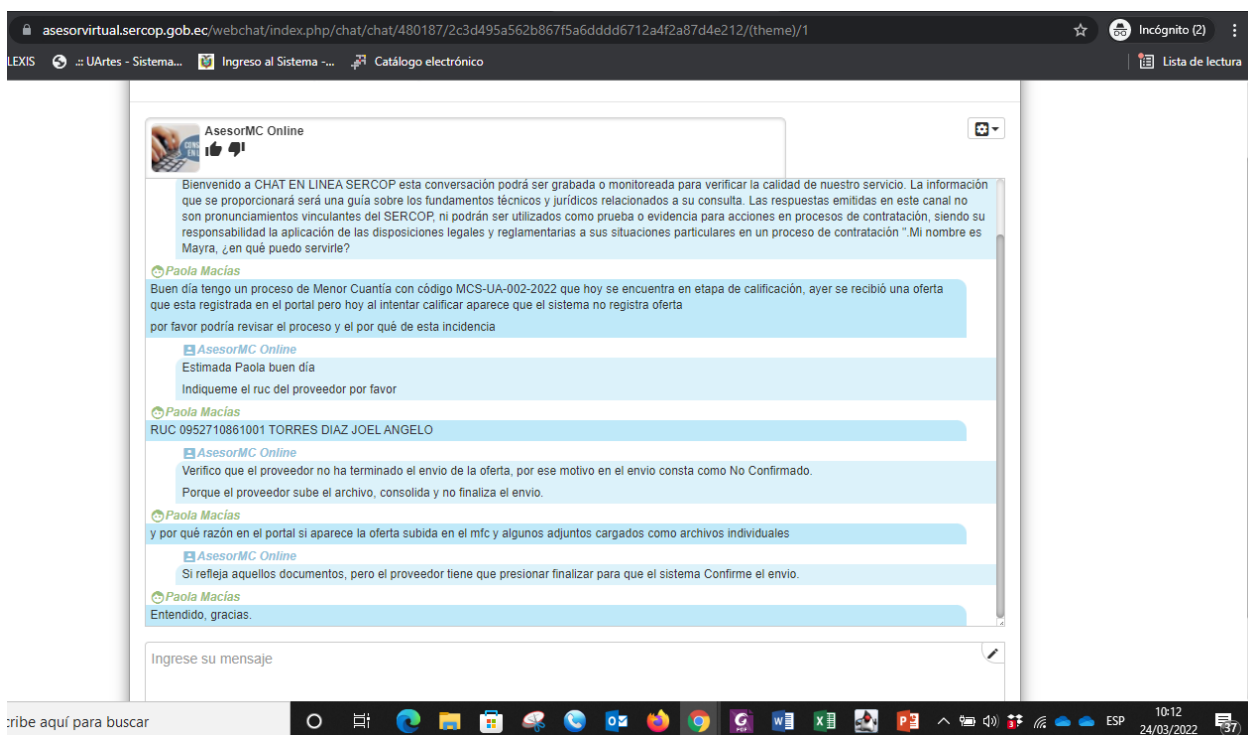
asesorvirtual.sercop.gob.ec/webchat/index.php/chat/chat/480187/2c3d495a562b867f5a6dddd6712a4f2a87d4e212/(theme)/1

Incógnito (2)

LEXIS .:: UArtes - Sistema... Ingreso al Sistema -... Catálogo electrónico

Lista de lectura

AsesorMC Online

Bienvenido a CHAT EN LINEA SERCOP esta conversación podrá ser grabada o monitoreada para verificar la calidad de nuestro servicio. La información que se proporcionará será una guía sobre los fundamentos técnicos y jurídicos relacionados a su consulta. Las respuestas emitidas en este canal no son pronunciamientos vinculantes del SERCOP, ni podrán ser utilizados como prueba o evidencia para acciones en procesos de contratación, siendo su responsabilidad la aplicación de las disposiciones legales y reglamentarias a sus situaciones particulares en un proceso de contratación ".Mi nombre es Mayra, ¿en qué puedo servirle?

Paola Macías

Buen día tengo un proceso de Menor Cuantía con código MCS-UA-002-2022 que hoy se encuentra en etapa de calificación, ayer se recibió una oferta que esta registrada en el portal pero hoy al intentar calificar aparece que el sistema no registra oferta

por favor podría revisar el proceso y el por qué de esta incidencia

AsesorMC Online

Estimada Paola buen día

Indiqueme el ruc del proveedor por favor

Paola Macías

RUC 0952710861001 TORRES DIAZ JOEL ANGELO

AsesorMC Online

Verifico que el proveedor no ha terminado el envio de la oferta, por ese motivo en el envio consta como No Confirmado.

Porque el proveedor sube el archivo, consolida y no finaliza el envio.

Paola Macías

y por qué razón en el portal si aparece la oferta subida en el mfc y algunos adjuntos cargados como archivos individuales

AsesorMC Online

Si refleja aquellos documentos, pero el proveedor tiene que presionar finalizar para que el sistema Confirme el envio.

Paola Macías

Entendido, gracias.

Ingrese su mensaje

cribe aquí para buscar

ESP 10:12 24/03/2022 37